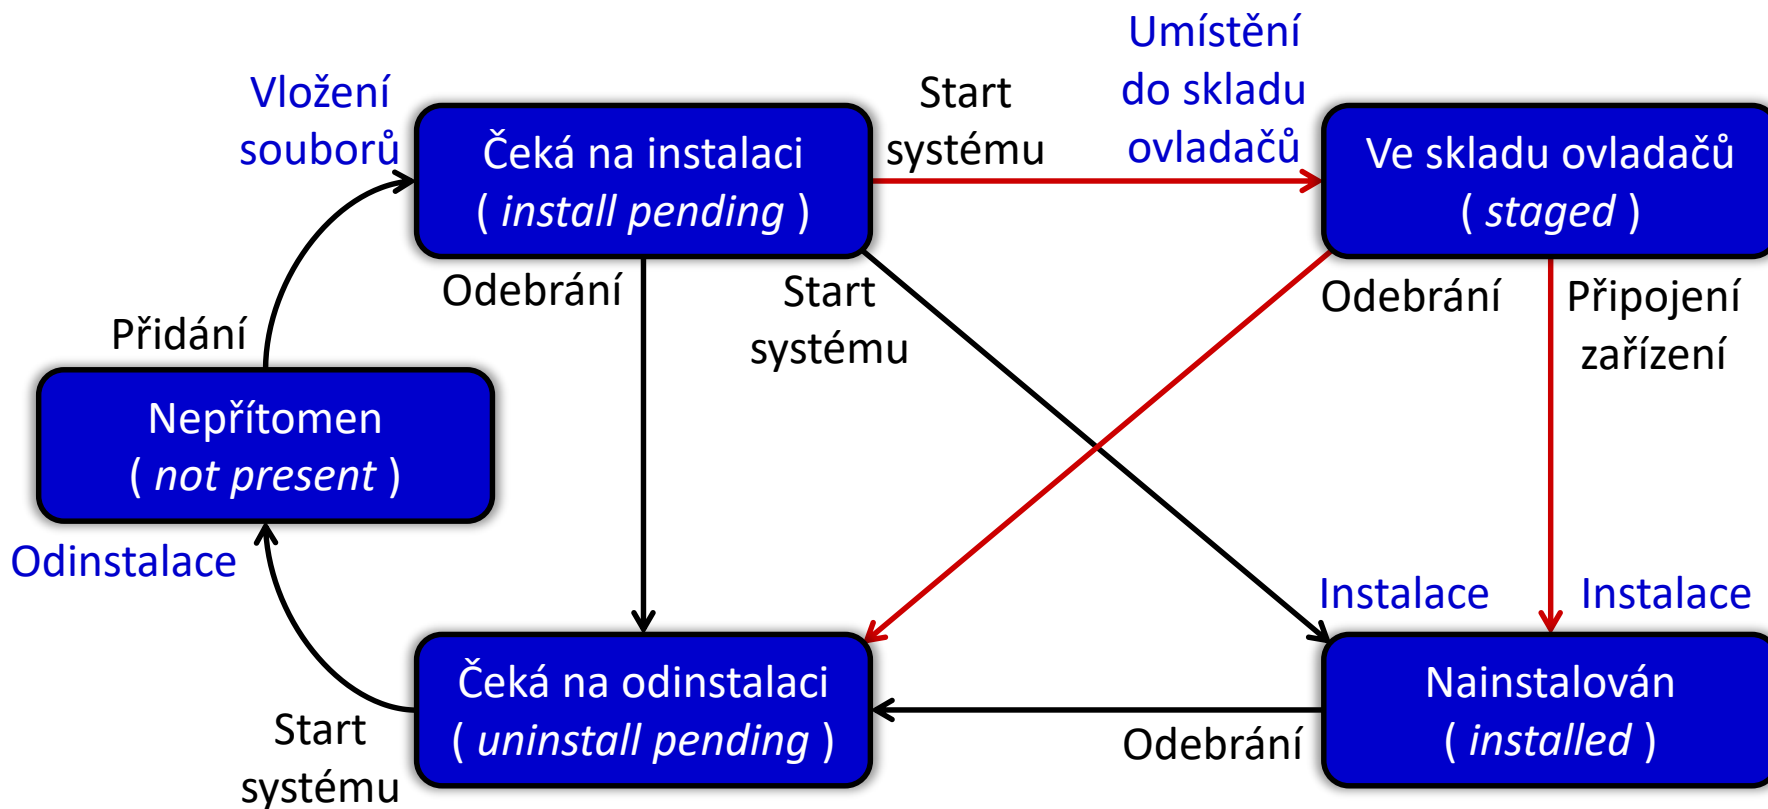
Vložení souborů

Čeká na instalaci
( install pending )

Start systému

Umístění do skladu ovladačů

Ve skladu ovladačů
( staged )

Odebrání

Start systému

Odebrání

Připojení zařízení

Přidání

Nepřítomen
( not present )

Odinstalace

Instalace

Instalace

Čeká na odinstalaci
( uninstall pending )

Nainstalován
( installed )

Start systému

Odebrání